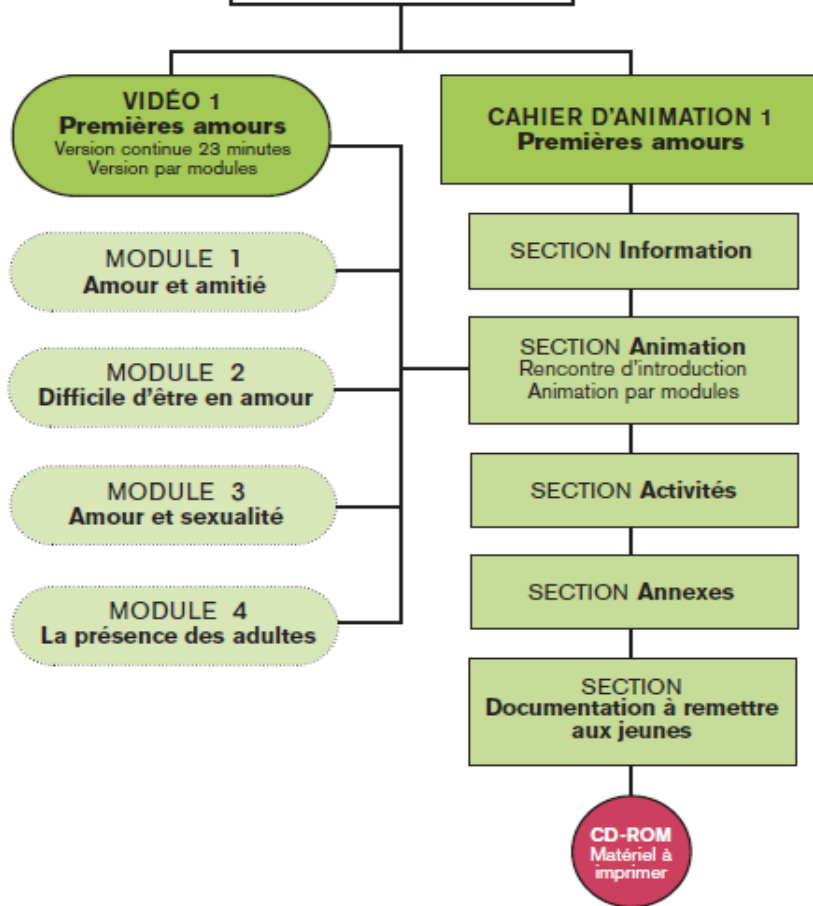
VIDÉO 1
Premières amours
Version continue 23 minutes
Version par modules

CAHIER D'ANIMATION 1
Premières amours

MODULE 1
Amour et amitié

MODULE 2
Difficile d'être en amour

MODULE 3
Amour et sexualité

MODULE 4
La présence des adultes

SECTION Information

SECTION Animation
Rencontre d'introduction
Animation par modules

SECTION Activités

SECTION Annexes

SECTION
Documentation à remettre aux jeunes

CD-ROM
Matériel à imprimer